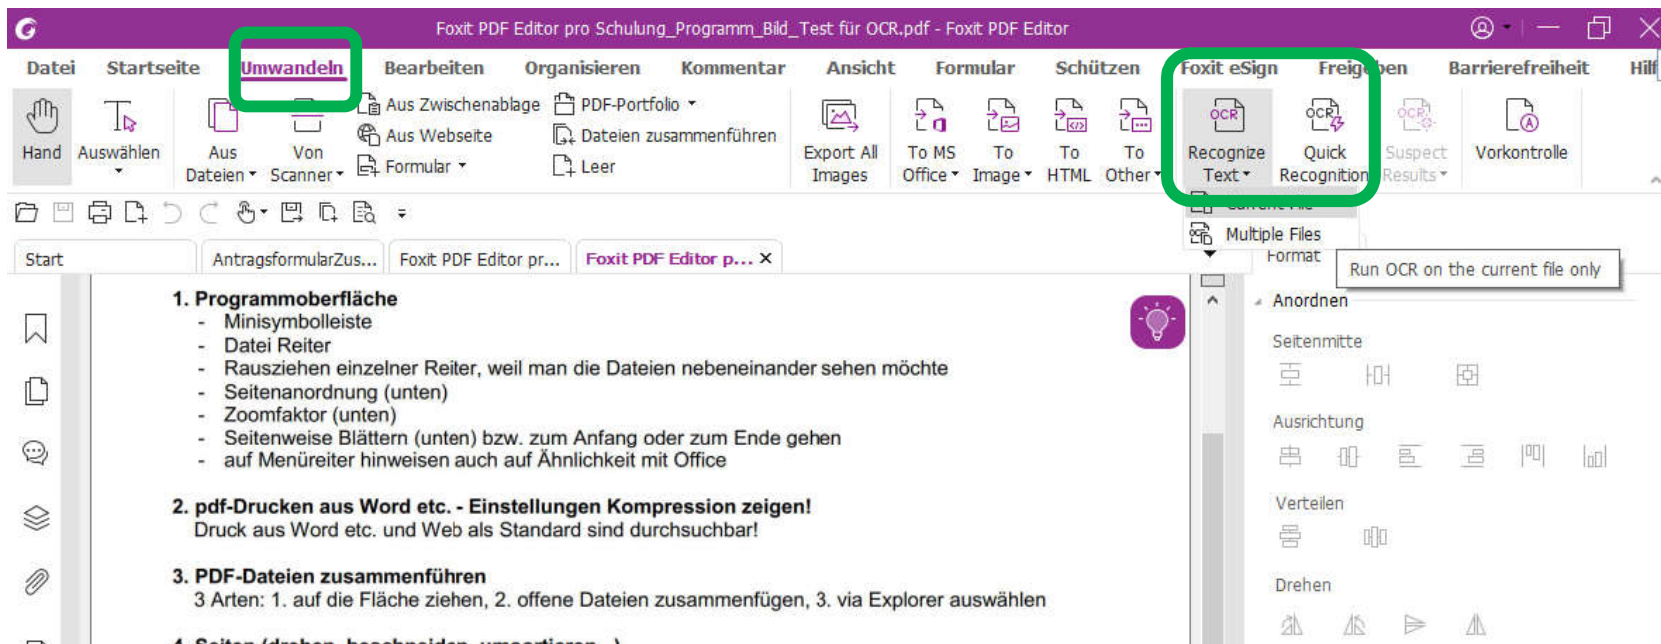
Foxit PDF Editor pro Schulung_Programm_Bild_Test für OCR.pdf - Foxit PDF Editor

Datei Startseite Umwandeln Bearbeiten Organisieren Kommentar Ansicht Formular Schützen Foxit eSign Freig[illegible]ben Barrierefreiheit Hilf

Hand Auswählen Aus Dateien Von Scanner Aus Zwischenablage Aus Webseite Formular PDF-Portfolio Dateien zusammenführen Leer Export All Images To MS Office To Image To HTML To Other Recognize Text Quick Recognition Suspect Results Vorkontrolle

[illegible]
Multiple Files
Format
Run OCR on the current file only

Start AntragsformularZus... Foxit PDF Editor pr... Foxit PDF Editor p... ×

1. Programmoberfläche
- Minisymbolleiste
- Datei Reiter
- Rausziehen einzelner Reiter, weil man die Dateien nebeneinander sehen möchte
- Seitenanordnung (unten)
- Zoomfaktor (unten)
- Seitenweise Blättern (unten) bzw. zum Anfang oder zum Ende gehen
- auf Menüreiter hinweisen auch auf Ähnlichkeit mit Office

2. pdf-Drucken aus Word etc. - Einstellungen Kompression zeigen!
Druck aus Word etc. und Web als Standard sind durchsuchbar!

3. PDF-Dateien zusammenführen
3 Arten: 1. auf die Fläche ziehen, 2. offene Dateien zusammenfügen, 3. via Explorer auswählen

Anordnen
Seitenmitte
Ausrichtung
Verteilen
Drehen